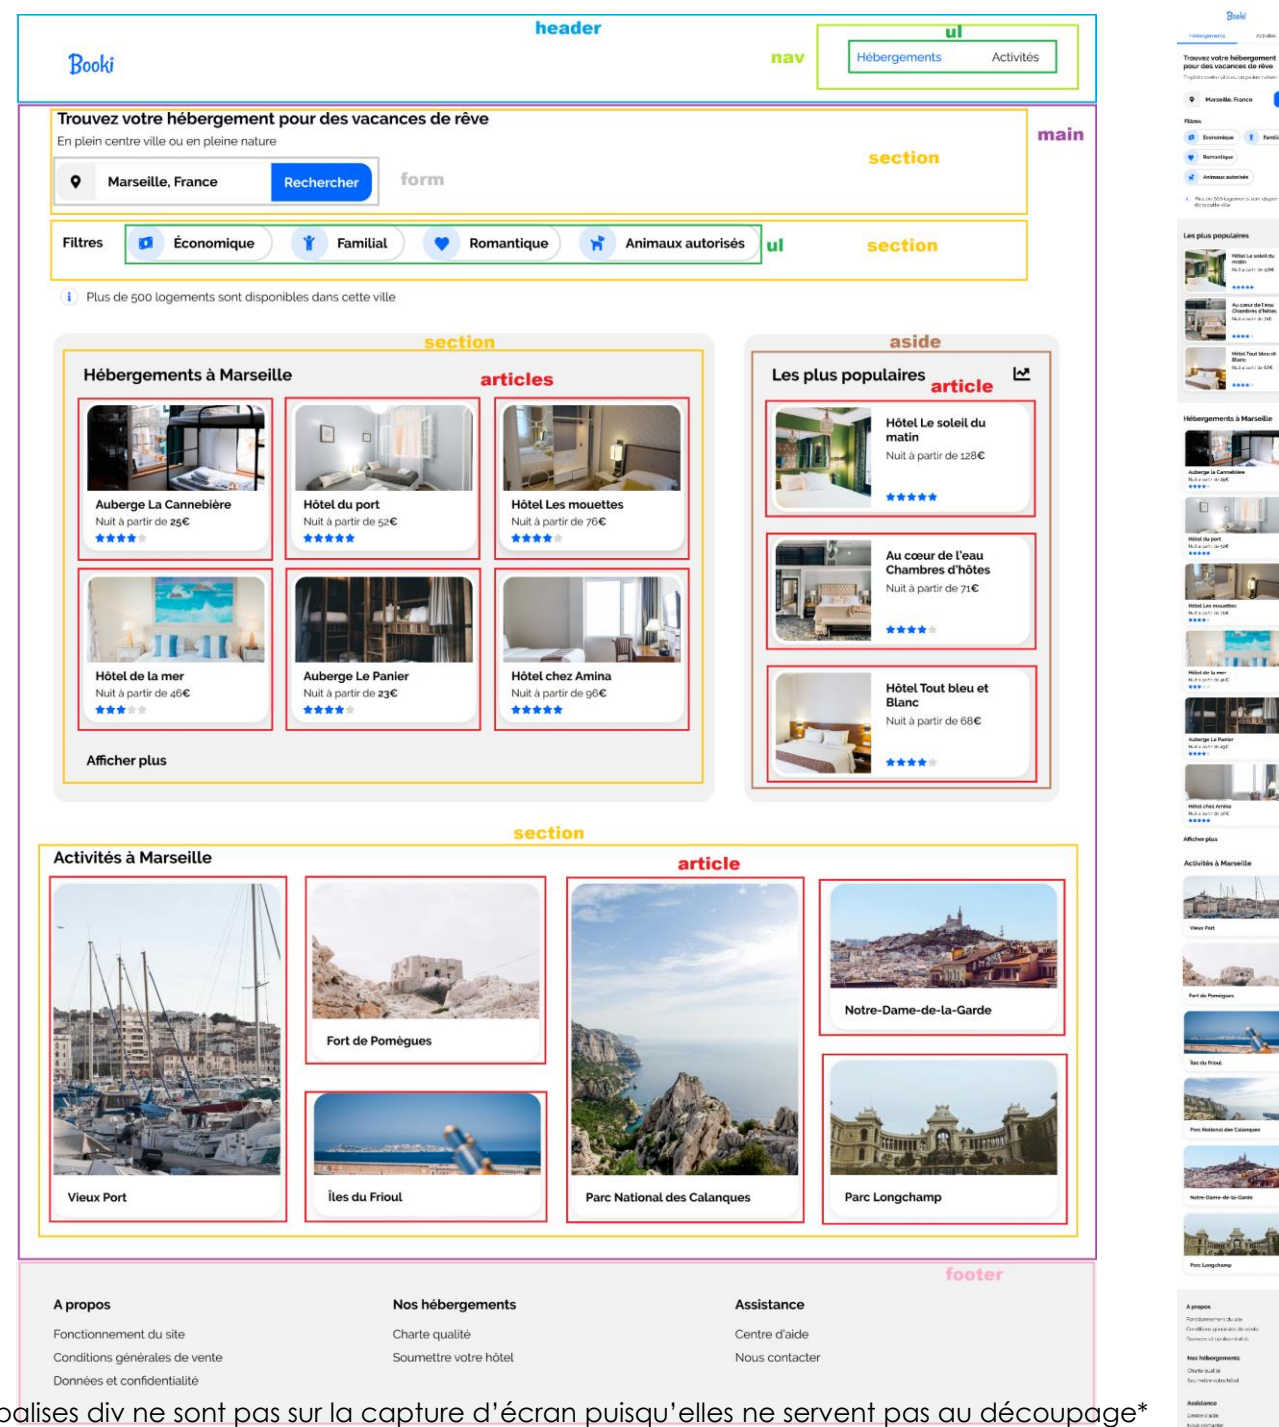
header

Booki

nav

ul

Hébergements Activités

main

Trouvez votre hébergement pour des vacances de rêve

En plein centre ville ou en pleine nature

section

Marseille, France

Rechercher

form

Filtres

Économique

Familial

Romantique

Animaux autorisés

ul

section

Plus de 500 logements sont disponibles dans cette ville

section

Hébergements à Marseille

articles

Auberge La Cannebière
Nuit à partir de 25€

Hôtel du port
Nuit à partir de 52€

Hôtel Les mouettes
Nuit à partir de 76€

Hôtel de la mer
Nuit à partir de 46€

Auberge Le Panier
Nuit à partir de 23€

Hôtel chez Amina
Nuit à partir de 96€

Afficher plus

aside

Les plus populaires

article

Hôtel Le soleil du matin
Nuit à partir de 128€

Au cœur de l'eau Chambres d'hôtes
Nuit à partir de 71€

Hôtel Tout bleu et Blanc
Nuit à partir de 68€

section

Activités à Marseille

article

Vieux Port

Fort de Pomègues

Îles du Frioul

Parc National des Calanques

Notre-Dame-de-la-Garde

Parc Longchamp

footer

A propos

Fonctionnement du site

Conditions générales de vente

Données et confidentialité

Nos hébergements

Charte qualité

Soumettre votre hôtel

Assistance

Centre d'aide

Nous contacter

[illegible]balises div ne sont pas sur la capture d'écran puisqu'elles ne servent pas au découpage*